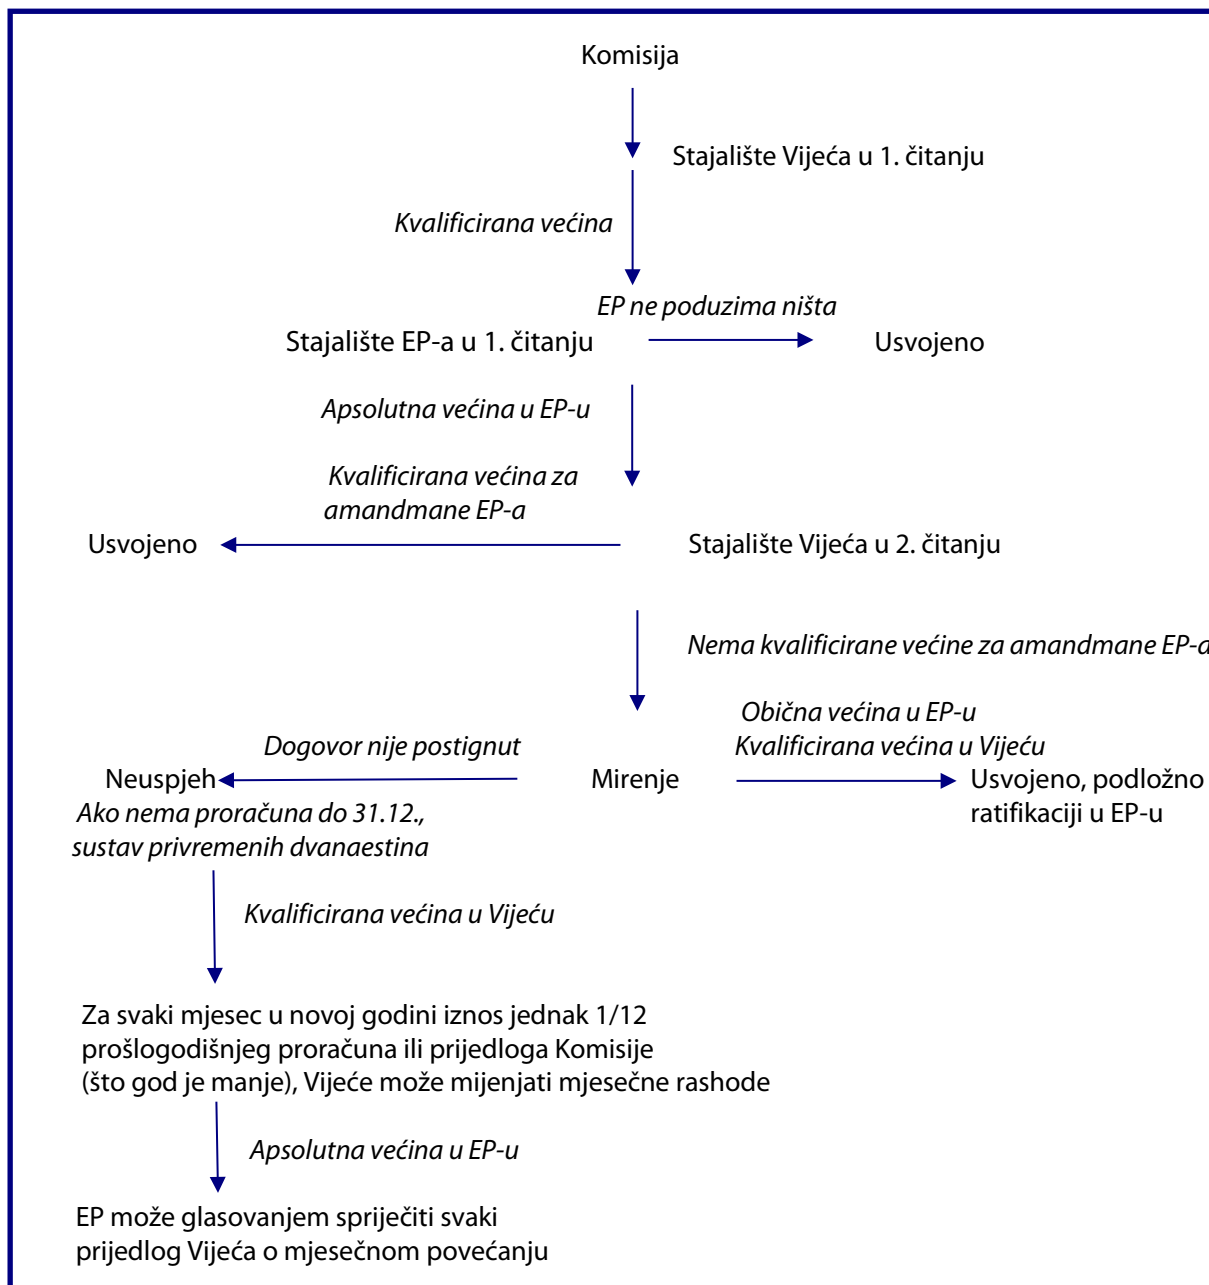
Komisija

Stajalište Vijeća u 1. čitanju

*Kvalificirana većina*

*EP ne poduzima ništa*

Stajalište EP-a u 1. čitanju

Usvojeno

*Apsolutna većina u EP-u*

*Kvalificirana većina za amandmane EP-a*

Usvojeno

Stajalište Vijeća u 2. čitanju

*Nema kvalificirane većine za amandmane EP-a*

*Obična većina u EP-u*
*Kvalificirana većina u Vijeću*

*Dogovor nije postignut*

Neuspjeh

Mirenje

Usvojeno, podložno ratifikaciji u EP-u

*Ako nema proračuna do 31.12., sustav privremenih dvanaestina*

*Kvalificirana većina u Vijeću*

Za svaki mjesec u novoj godini iznos jednak 1/12 prošlogodišnjeg proračuna ili prijedloga Komisije (što god je manje), Vijeće može mijenjati mjesečne rashode

*Apsolutna većina u EP-u*

EP može glasovanjem spriječiti svaki prijedlog Vijeća o mjesečnom povećanju